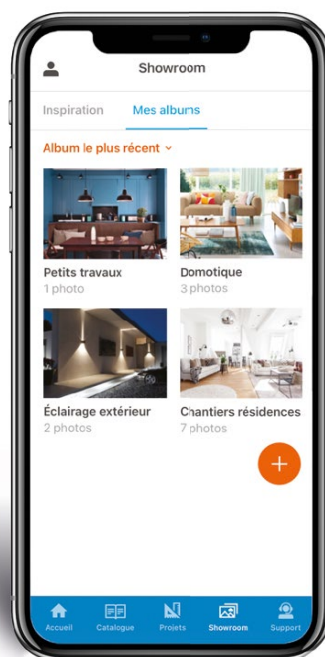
Showroom

Inspiration Mes albums

Album le plus récent

Petits travaux
1 photo

Domotique
3 photos

Éclairage extérieur
2 photos

Chantiers résidences
7 photos

+

Accueil Catalogue Projets Showroom Support